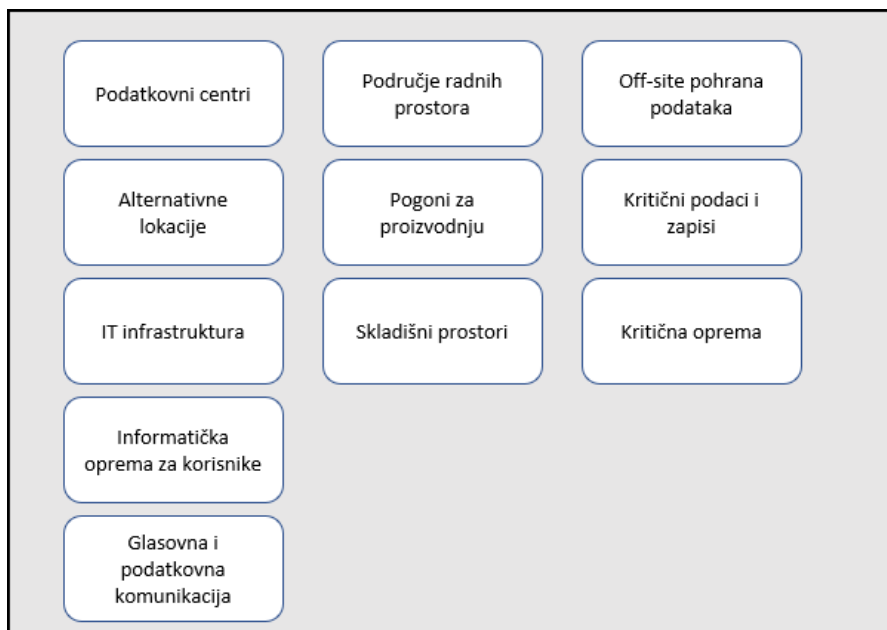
Podatkovni centri

Područje radnih prostora

Off-site pohrana podataka

Alternativne lokacije

Pogoni za proizvodnju

Kritični podaci i zapisi

IT infrastruktura

Skladišni prostori

Kritična oprema

Informatička oprema za korisnike

Glasovna i podatkovna komunikacija